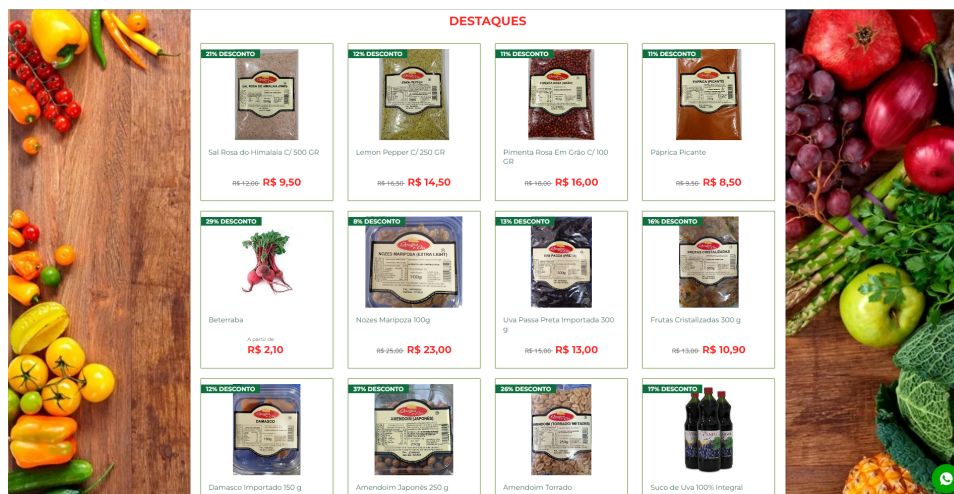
DESTAQUES

21% DESCONTO
Sal Rosa do Himalaia C/ 500 GR
R$ 12,00 R$ 9,50

12% DESCONTO
Lemon Pepper C/ 250 GR
R$ 16,50 R$ 14,50

11% DESCONTO
Pimenta Rosa Em Grão C/ 100 GR
R$ 18,00 R$ 16,00

11% DESCONTO
Páprica Picante
R$ 9,50 R$ 8,50

29% DESCONTO
Beterraba
A partir de
R$ 2,10

8% DESCONTO
Nozes Mariposa 100g
R$ 25,00 R$ 23,00

13% DESCONTO
Uva Passa Preta Importada 300 g
R$ 15,00 R$ 13,00

16% DESCONTO
Frutas Cristalizadas 300 g
R$ 13,00 R$ 10,90

12% DESCONTO
Damasco Importado 150 g

37% DESCONTO
Amendoim Japonês 250 g

26% DESCONTO
Amendoim Torrado

17% DESCONTO
Suco de Uva 100% Integral